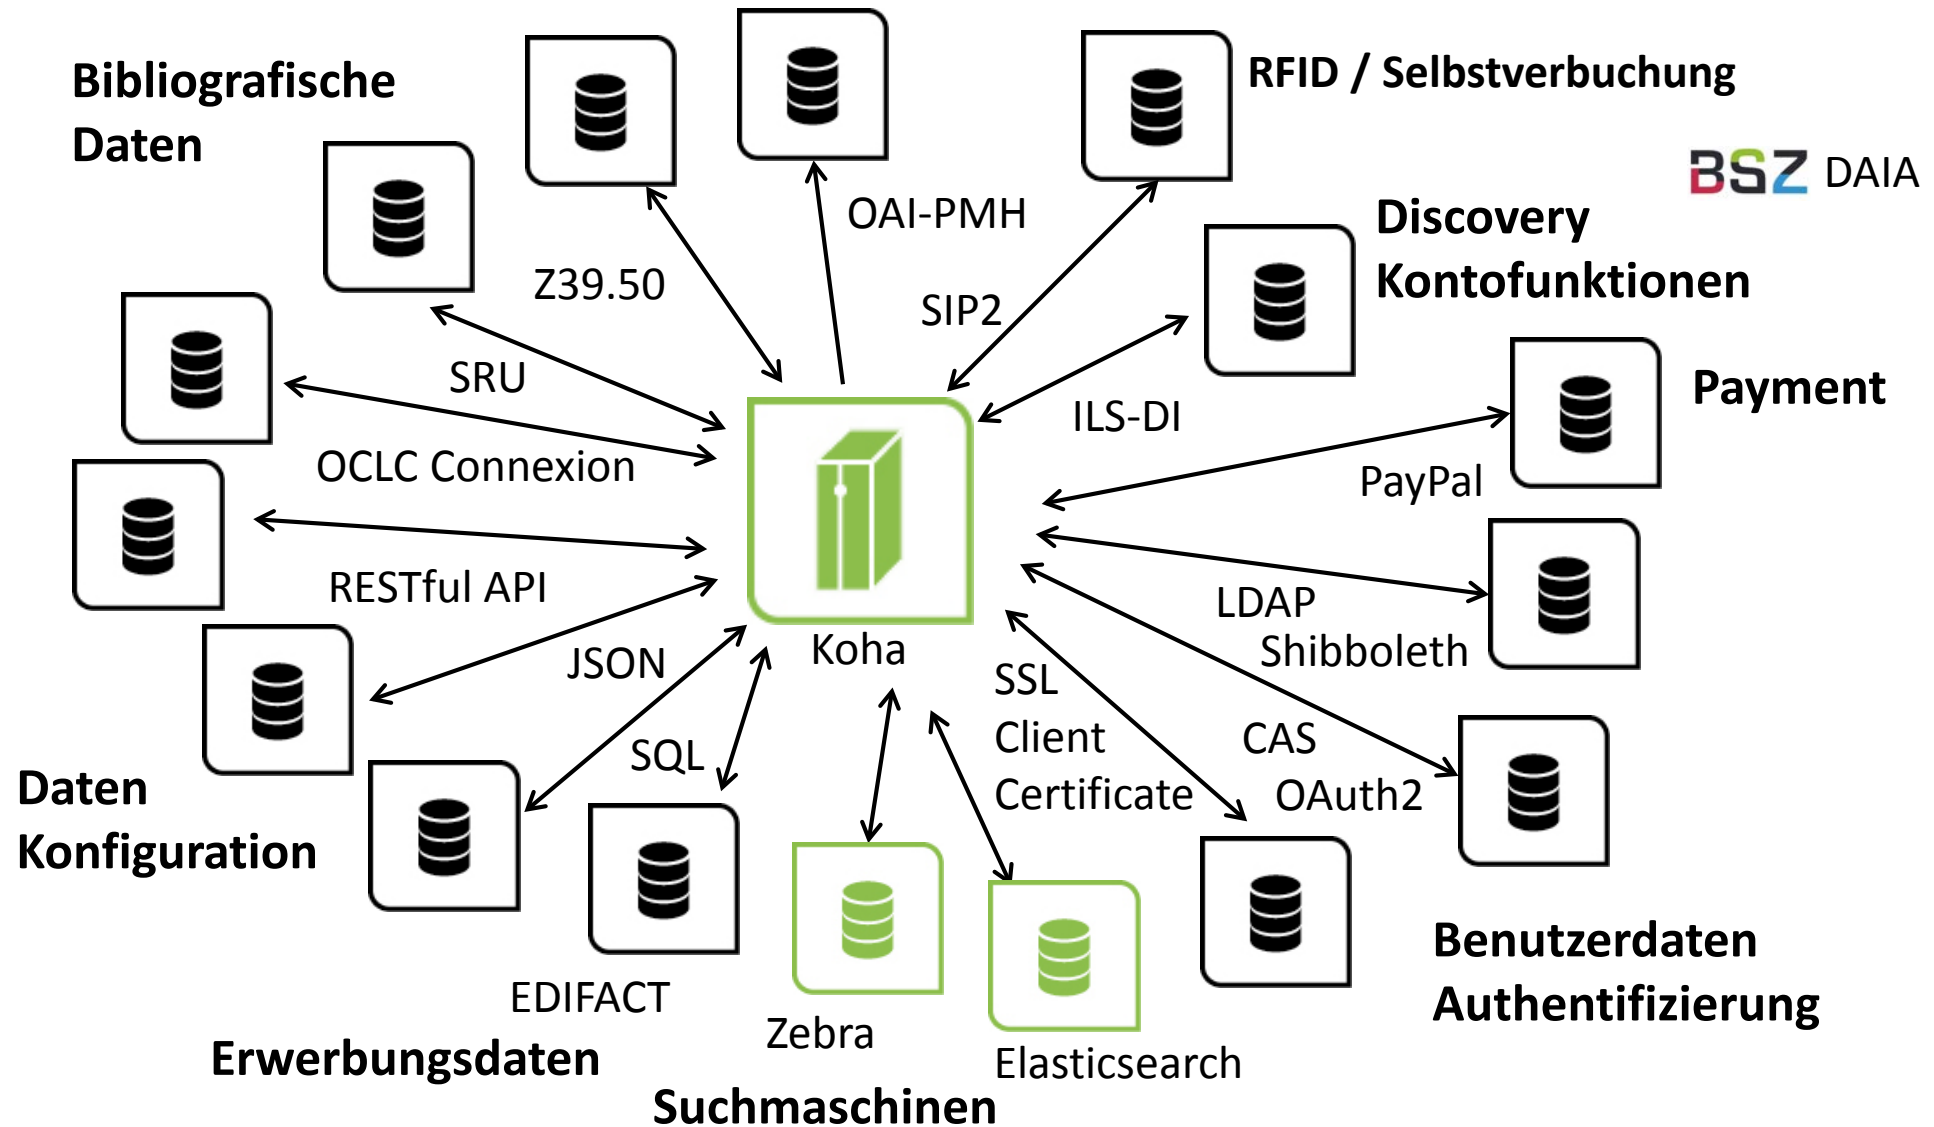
Bibliografische Daten

RFID / Selbstverbuchung

BSZ DAIA

Discovery Kontofunktionen

Payment

OAI-PMH

Z39.50

SIP2

SRU

ILS-DI

OCLC Connexion

PayPal

RESTful API

LDAP
Shibboleth

JSON

Koha

SSL
Client
Certificate

CAS
OAuth2

SQL

Daten
Konfiguration

EDIFACT

Zebra

Elasticsearch

Benutzerdaten
Authentifizierung

Erwerbungsdaten

Suchmaschinen